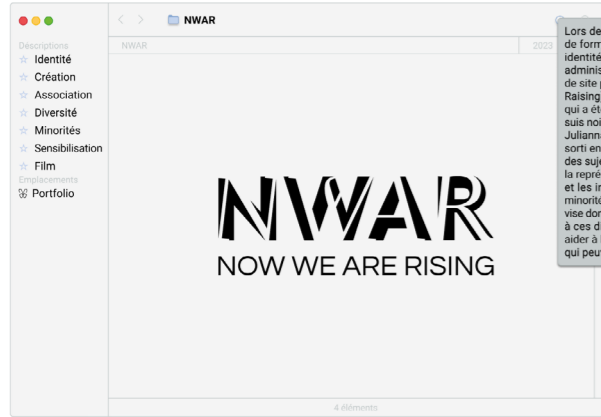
NWAR

Descriptions
Identité
Création
Association
Diversité
Minorités
Sensibilisation
Film
Emplacements
Portfolio

NWAR
2023

NWAR
NOW WE ARE RISING

4 éléments

Lors de
de form
identité
admnis
de site
Raising
qui a ét
suis noi
Julianna
sorti en
des suje
la repré
et les in
minorité
vise dor
à ces d
aider à
qui peu